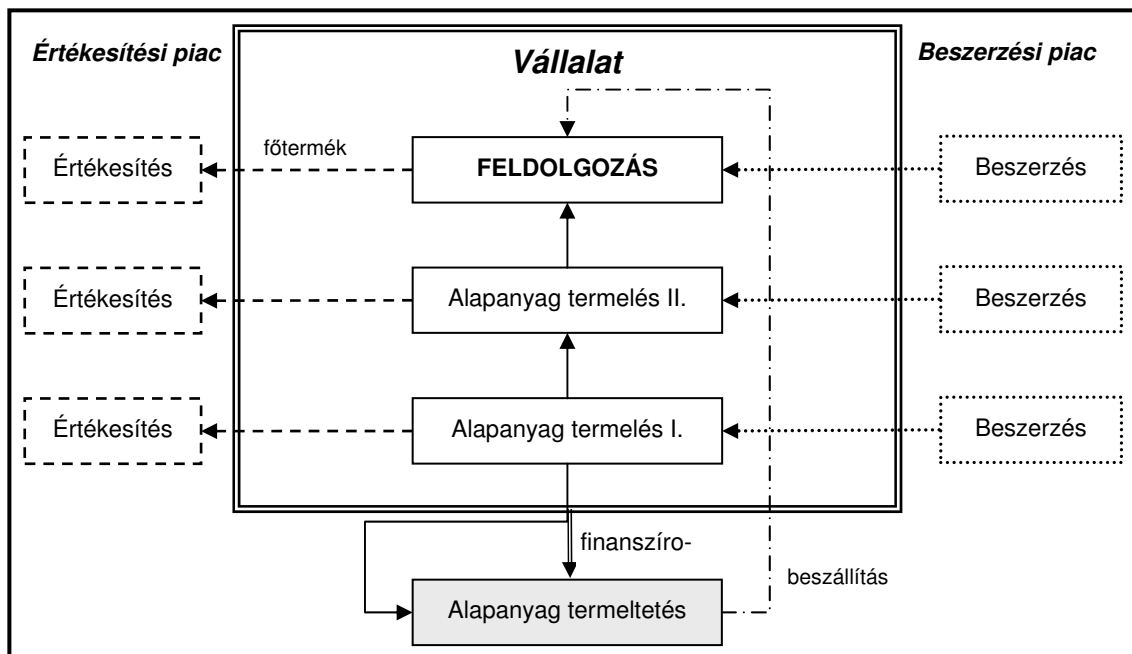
Értékesítési piac

Vállalat

Beszerzési piac

Értékesítés

főtermék

FELDOLGOZÁS

Beszerzés

Értékesítés

Alapanyag termelés II.

Beszerzés

Értékesítés

Alapanyag termelés I.

Beszerzés

finanszíro-

beszállítás

Alapanyag termeltetés